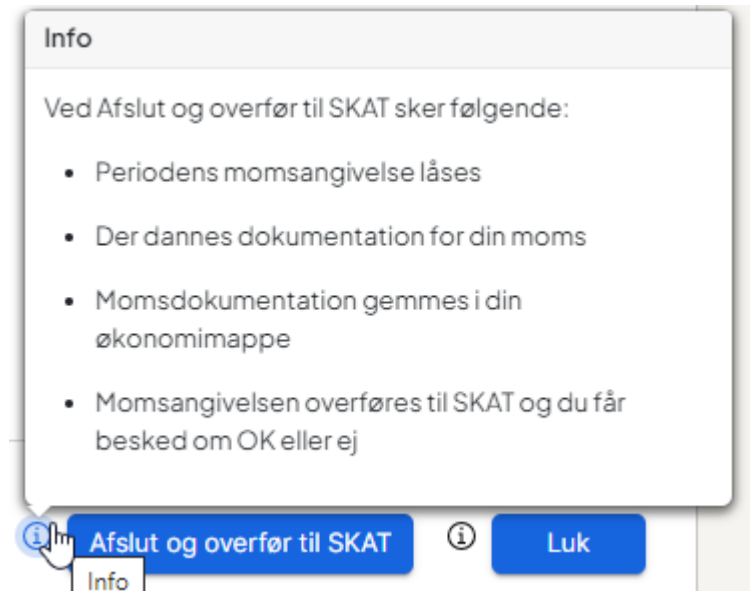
Info

Ved Afslut og overfør til SKAT sker følgende:

- Periodens momsangivelse låses
- Der dannes dokumentation for din moms
- Momsdokumentation gemmes i din økonomimappe
- Momsangivelsen overføres til SKAT og du får besked om OK eller ej

Afslut og overfør til SKAT

Luk

Info